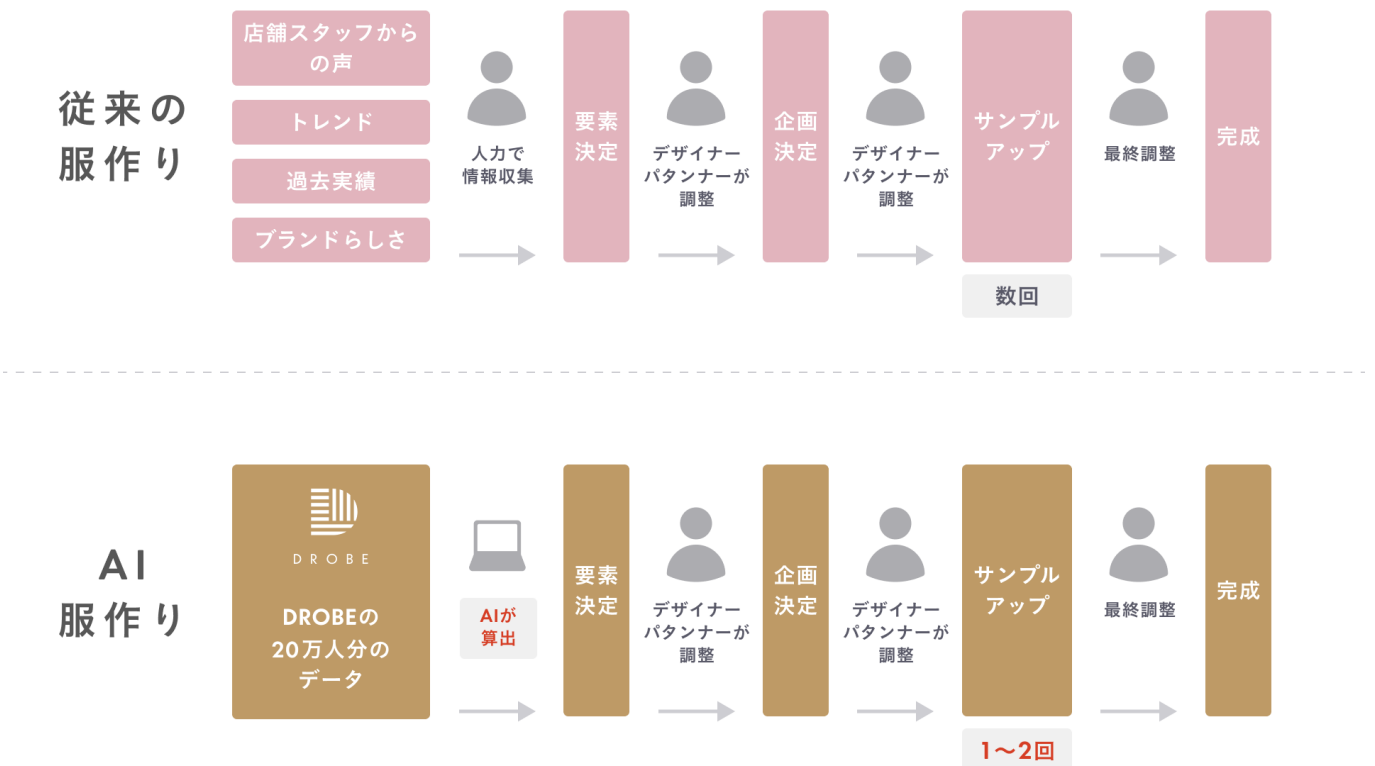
従来の服作り

店舗スタッフからの声
トレンド
過去実績
ブランドらしさ

人力で情報収集

要素決定

デザイナー パタンナーが調整

企画決定

デザイナー パタンナーが調整

サンプルアップ

数回

最終調整

完成

AI服作り

DROBE

DROBEの20万人分のデータ

AIが算出

要素決定

デザイナー パタンナーが調整

企画決定

デザイナー パタンナーが調整

サンプルアップ

1〜2回

最終調整

完成